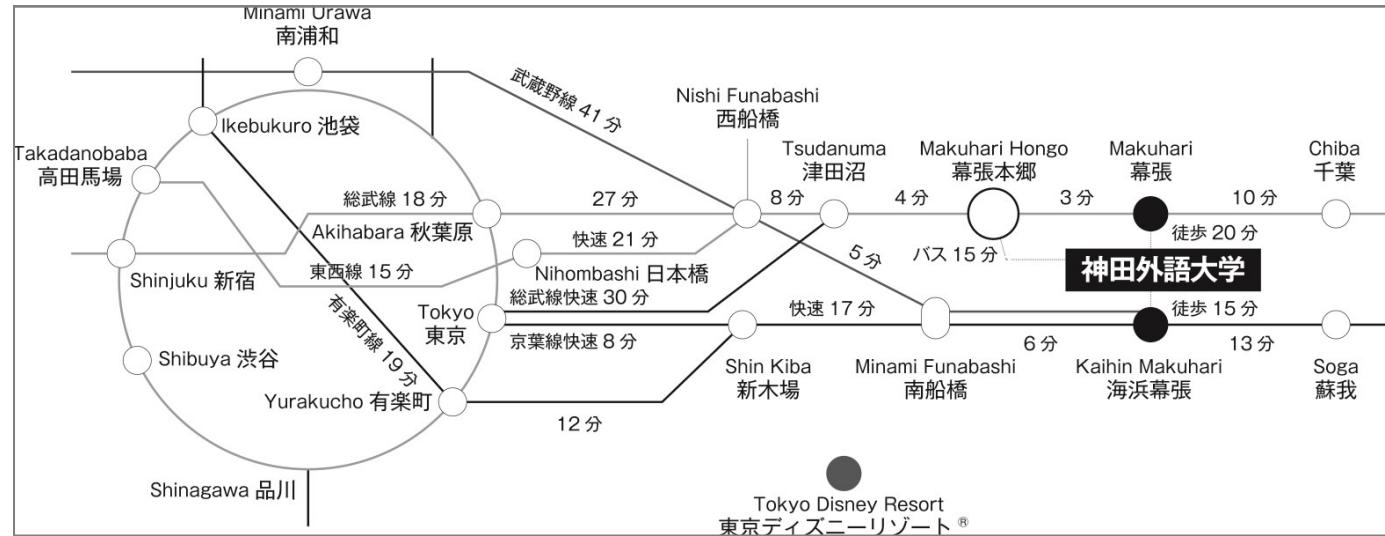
Minami Urawa
南浦和

武蔵野線 41 分

Nishi Funabashi
西船橋

Ikebukuro 池袋

Takadanobaba
高田馬場

Tsudanuma
津田沼

Makuhari Hongo
幕張本郷

Makuhari
幕張

Chiba
千葉

総武線 18 分

27 分

8 分

4 分

3 分

10 分

Akihabara 秋葉原

快速 21 分

徒歩 20 分

バス 15 分

5 分

神田外語大学

Shinjuku 新宿

東西線 15 分

Nihombashi 日本橋

総武線快速 30 分

Tokyo
東京

快速 17 分

徒歩 15 分

有楽町線 19 分

京葉線快速 8 分

6 分

13 分

Shibuya 渋谷

Shin Kiba
新木場

Minami Funabashi
南船橋

Kaihin Makuhari
海浜幕張

Soga
蘇我

Yurakucho 有楽町

12 分

Shinagawa 品川

Tokyo Disney Resort
東京ディズニーリゾート®